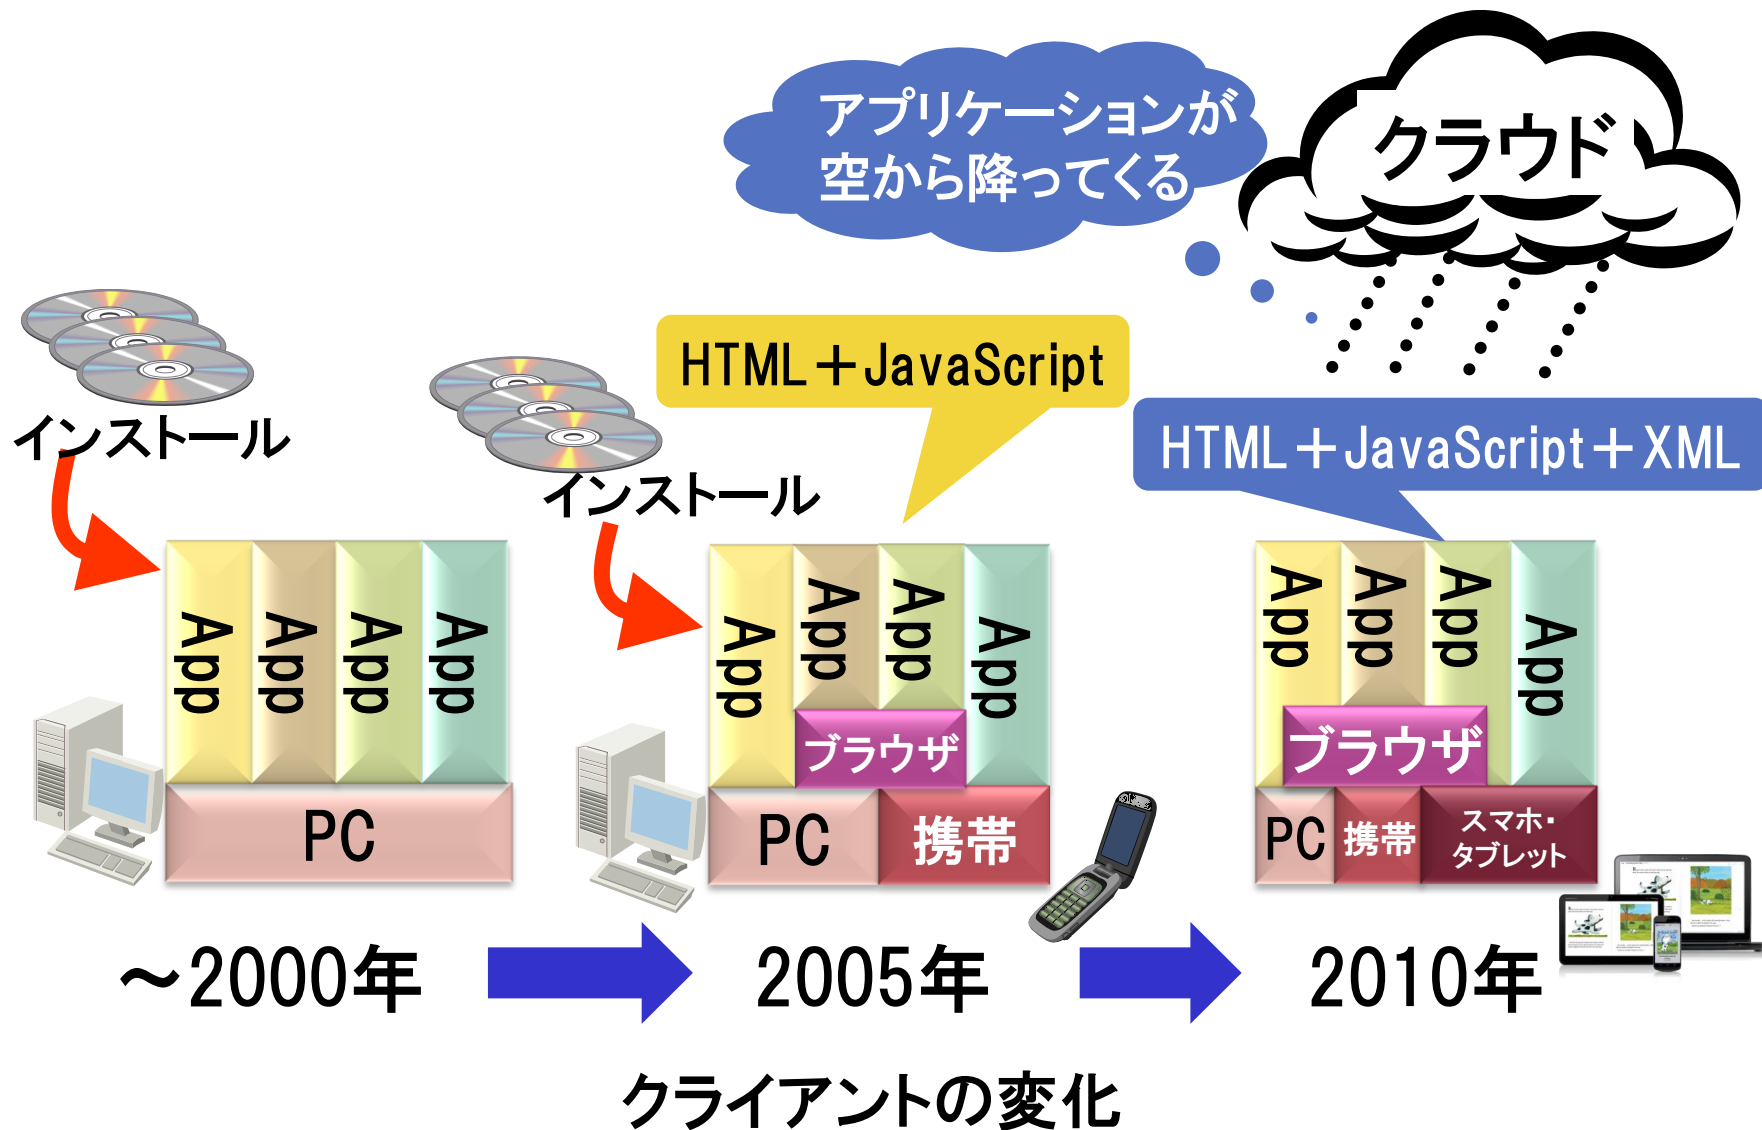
アプリケーションが空から降ってくる

クラウド

HTML＋JavaScript

HTML＋JavaScript＋XML

インストール

インストール

App
App
App
App

PC

App
App
App
App

ブラウザ

PC
携帯

App
App
App
App

ブラウザ

PC
携帯
スマホ・タブレット

～2000年

2005年

2010年

クライアントの変化